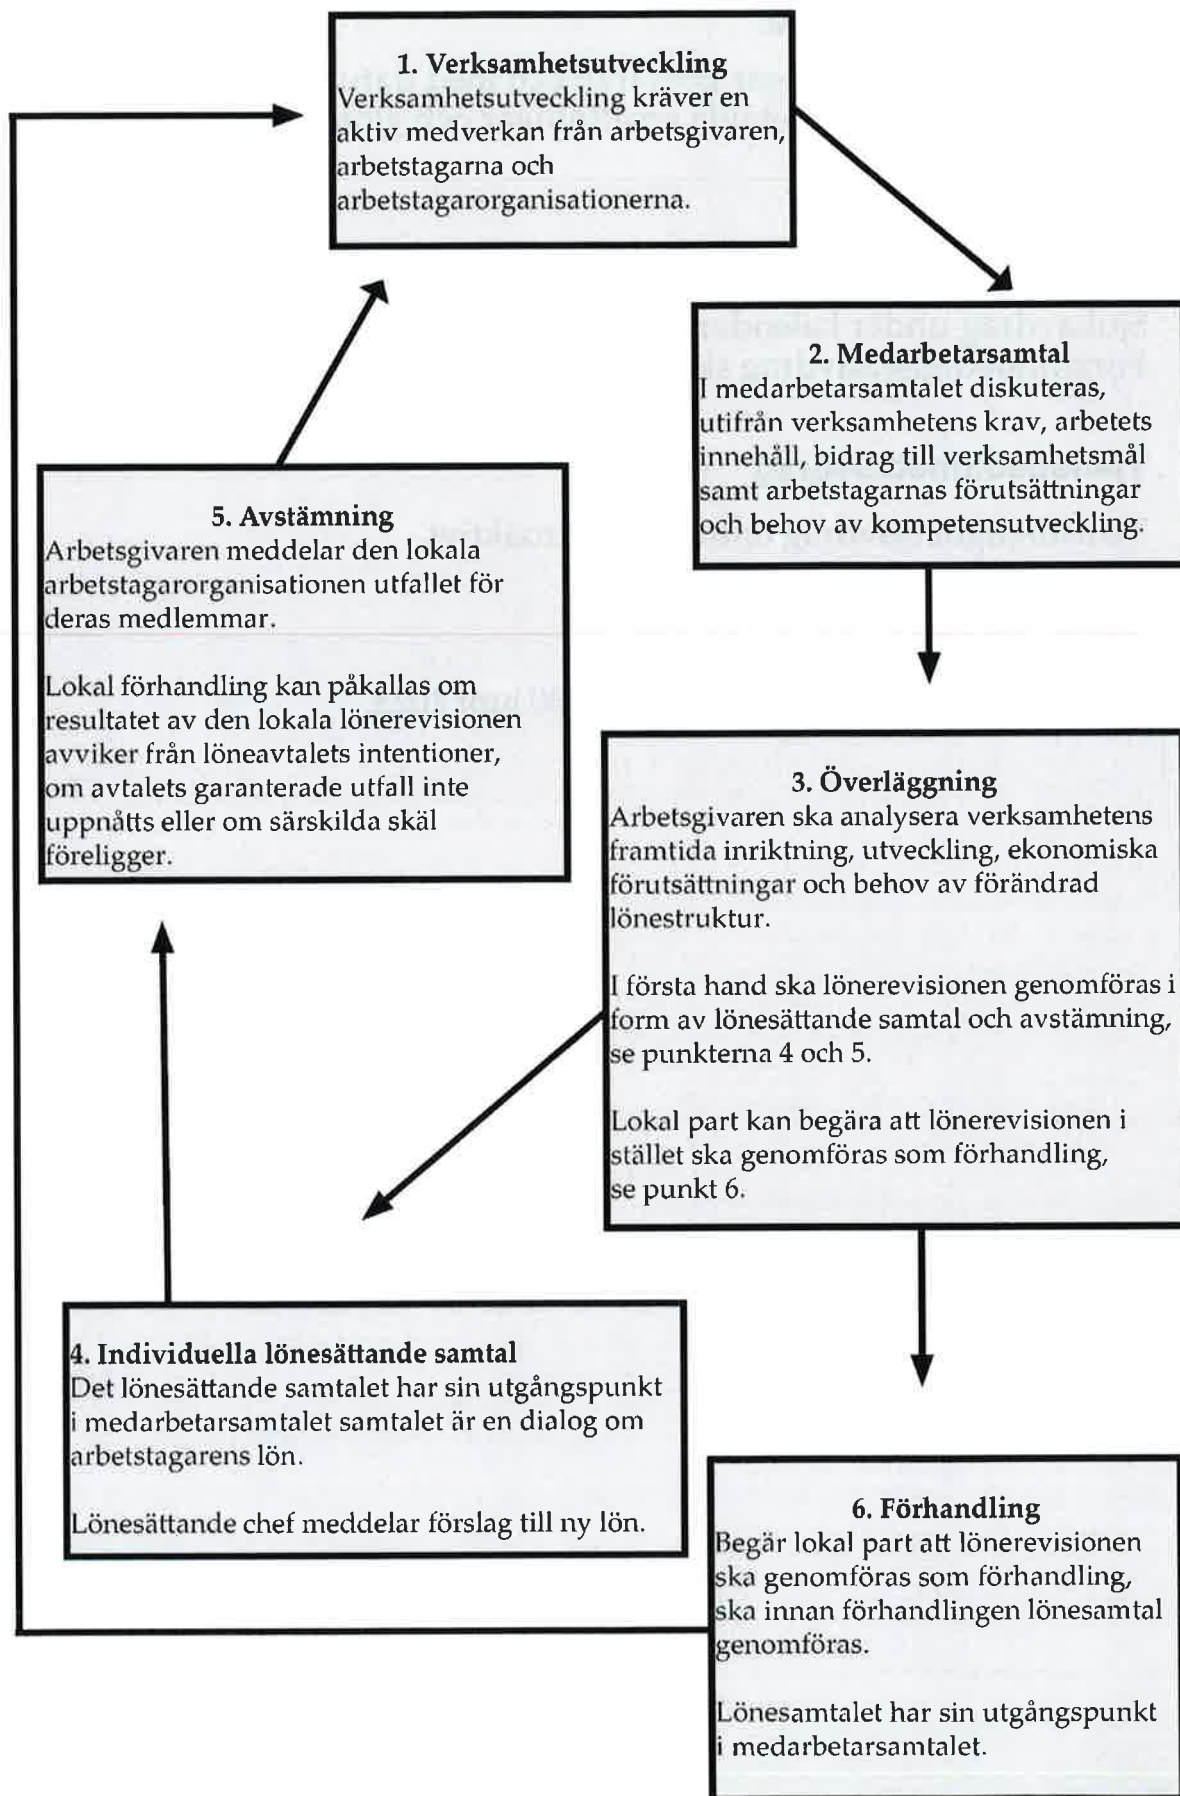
1. Verksamhetsutveckling
Verksamhetsutveckling kräver en aktiv medverkan från arbetsgivaren, arbetstagarna och arbetstagarorganisationerna.

2. Medarbetarsamtal
I medarbetarsamtalet diskuteras, utifrån verksamhetens krav, arbetets innehåll, bidrag till verksamhetsmål samt arbetstagarnas förutsättningar och behov av kompetensutveckling.

5. Avstämning
Arbetsgivaren meddelar den lokala arbetstagarorganisationen utfallet för deras medlemmar.

Lokal förhandling kan påkallas om resultatet av den lokala lönerevisionen avviker från löneavtalets intentioner, om avtalets garanterade utfall inte uppnåtts eller om särskilda skäl föreligger.

3. Överläggning
Arbetsgivaren ska analysera verksamhetens framtida inriktning, utveckling, ekonomiska förutsättningar och behov av förändrad lönestruktur.

I första hand ska lönerevisionen genomföras i form av lönesättande samtal och avstämning, se punkterna 4 och 5.

Lokal part kan begära att lönerevisionen i stället ska genomföras som förhandling, se punkt 6.

4. Individuella lönesättande samtal
Det lönesättande samtalet har sin utgångspunkt i medarbetarsamtalet samtalet är en dialog om arbetstagarens lön.

Lönesättande chef meddelar förslag till ny lön.

6. Förhandling
Begär lokal part att lönerevisionen ska genomföras som förhandling, ska innan förhandlingen lönesamtal genomföras.

Lönesamtalet har sin utgångspunkt i medarbetarsamtalet.